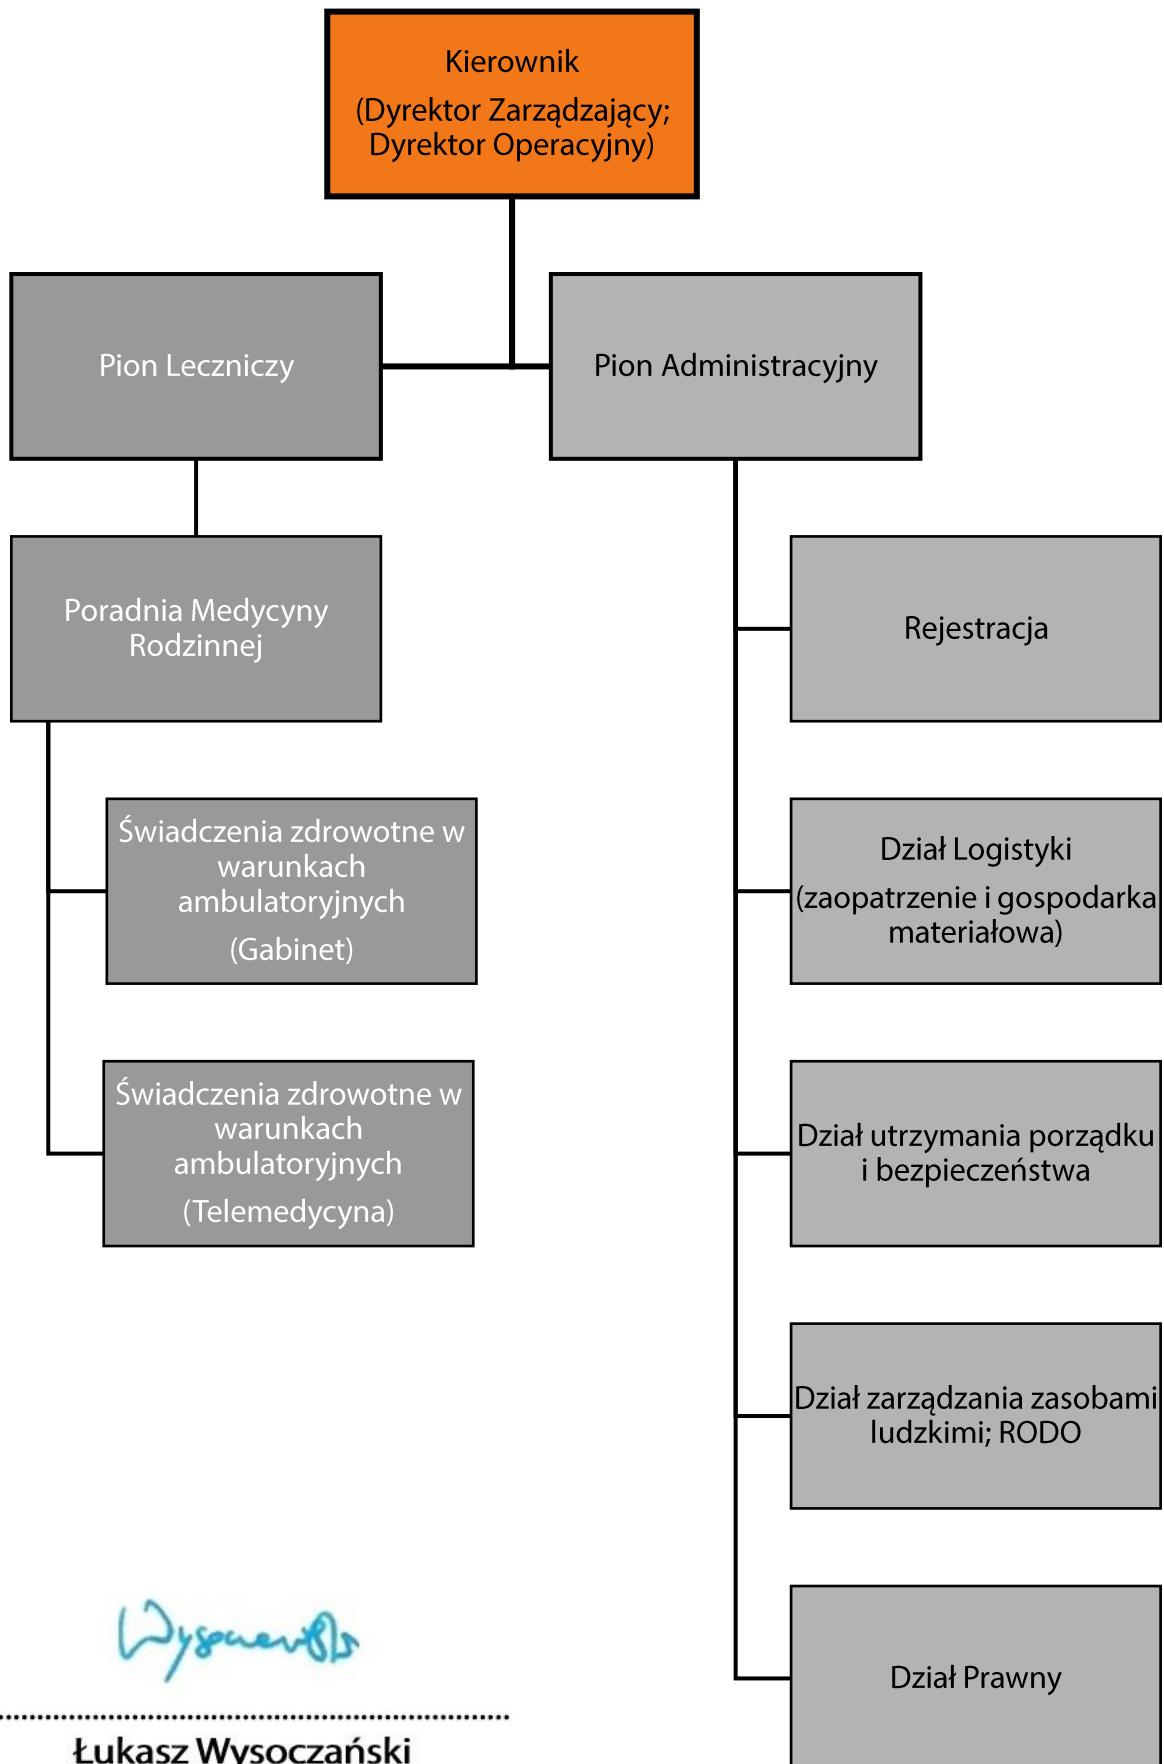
Kierownik
(Dyrektor Zarządzający; Dyrektor Operacyjny)

Pion Leczniczy

Pion Administracyjny

Poradnia Medycyny Rodzinnej

Świadczenia zdrowotne w warunkach ambulatoryjnych
(Gabinet)

Świadczenia zdrowotne w warunkach ambulatoryjnych
(Telemedycyna)

Rejestracja

Dział Logistyki
(zaopatrzenie i gospodarka materiałowa)

Dział utrzymania porządku i bezpieczeństwa

Dział zarządzania zasobami ludzkimi; RODO

Dział Prawny

Wysoczański

Łukasz Wysoczański